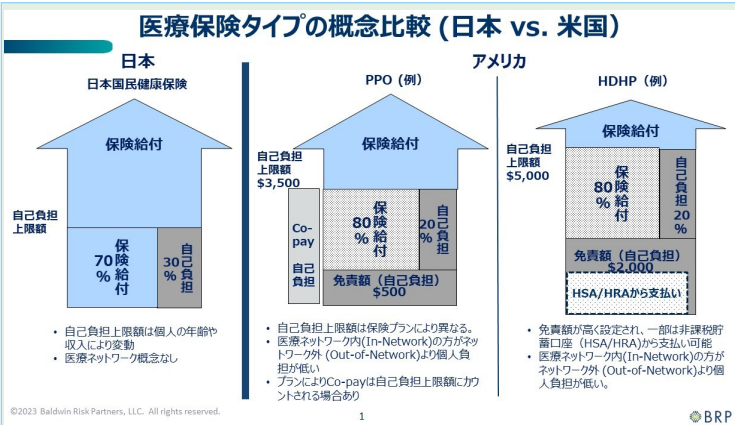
医療保険タイプの概念比較 (日本 vs. 米国)

日本

日本国民健康保険

保険給付

自己負担上限額

70% 保険給付

30% 自己負担

• 自己負担上限額は個人の年齢や収入により変動
• 医療ネットワーク概念なし

アメリカ

PPO（例）

保険給付

自己負担上限額 $3,500

Co-pay

自己負担

80% 保険給付

20% 自己負担

免責額（自己負担）$500

• 自己負担上限額は保険プランにより異なる。
• 医療ネットワーク内(In-Network)の方がネットワーク外 (Out-of-Network)より個人負担が低い
• プランによりCo-payは自己負担上限額にカウントされる場合あり

HDHP（例）

保険給付

自己負担上限額 $5,000

80% 保険給付

自己負担 20%

免責額（自己負担）$2,000

HSA/HRAから支払い

• 免責額が高く設定され、一部は非課税貯蓄口座（HSA/HRA)から支払い可能
• 医療ネットワーク内(In-Network)の方がネットワーク外 (Out-of-Network)より個人負担が低い。

©2023 Baldwin Risk Partners, LLC. All rights reserved.

1

BRP